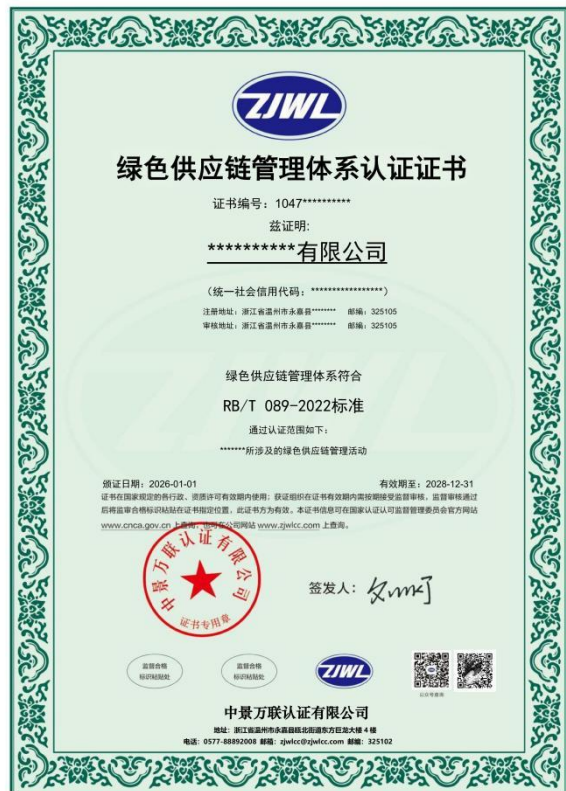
ZJWL

绿色供应链管理体系认证证书

证书编号：1047**********

兹证明：

**********有限公司

（统一社会信用代码：*****************）

注册地址：浙江省温州市永嘉县********　邮编：325105
审核地址：浙江省温州市永嘉县********　邮编：325105

绿色供应链管理体系符合

RB/T 089-2022标准

通过认证范围如下：

*******所涉及的绿色供应链管理活动

颁证日期：2026-01-01　有效期至：2028-12-31

证书在国家规定的各行政、资质许可有效期内使用；获证组织在证书有效期内需按期接受监督审核，监督审核通过后将监审合格标识粘贴在证书指定位置，此证书方为有效。本证书信息可在国家认证认可监督管理委员会官方网站www.cnca.gov.cn上查询，也可在公司网站www.zjwlcc.com上查询。

中景万联认证有限公司

证书专用章

签发人：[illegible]

监督合格标识粘贴处　监督合格标识粘贴处

ZJWL

中景万联认证有限公司
地址：浙江省温州市永嘉县瓯北街道东方巨龙大楼4楼
电话：0577-88892008　邮箱：zjwlcc@zjwlcc.com　邮编：325102